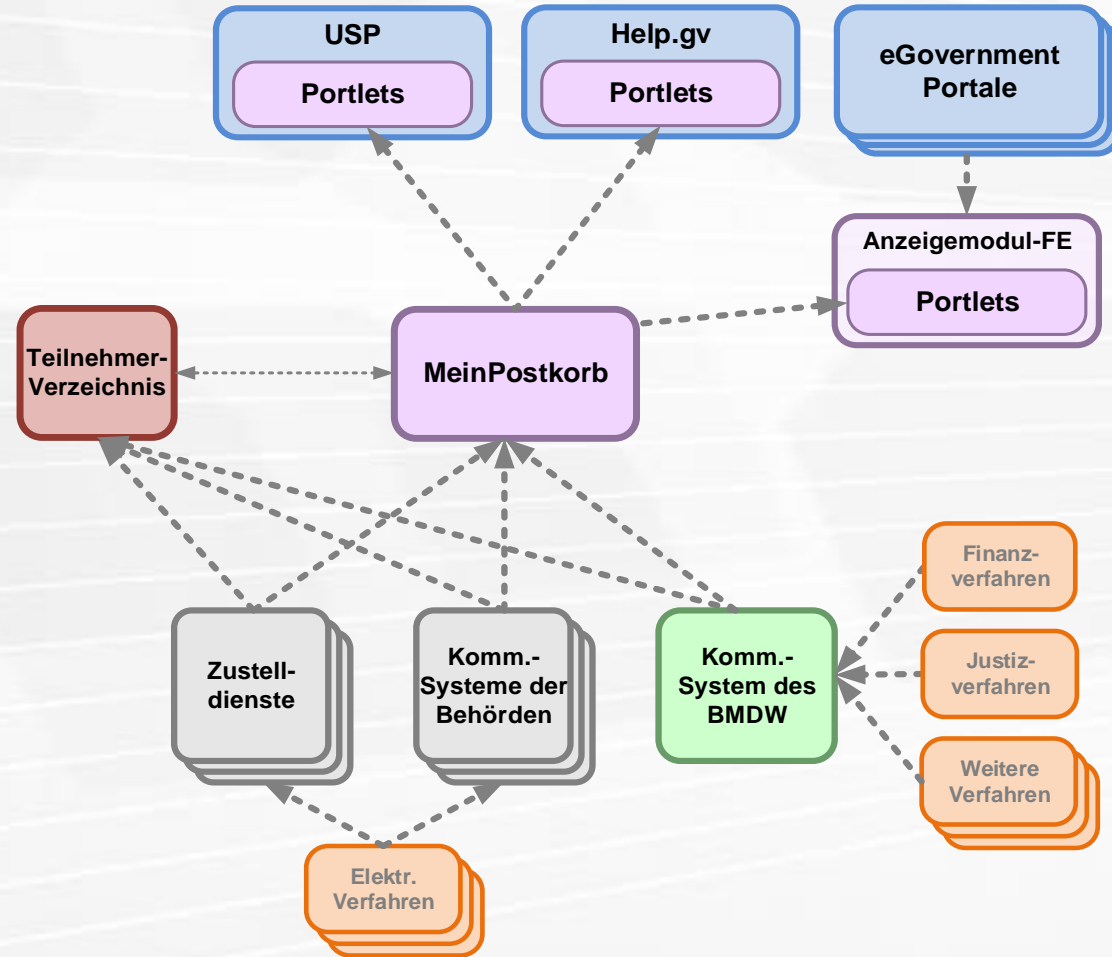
USP

Portlets

Help.gv

Portlets

eGovernment Portale

Anzeigemodul-FE

Portlets

Teilnehmer-Verzeichnis

MeinPostkorb

Finanzverfahren

Zustelldienste

Komm.-Systeme der Behörden

Komm.-System des BMDW

Justizverfahren

Weitere Verfahren

Elektr. Verfahren